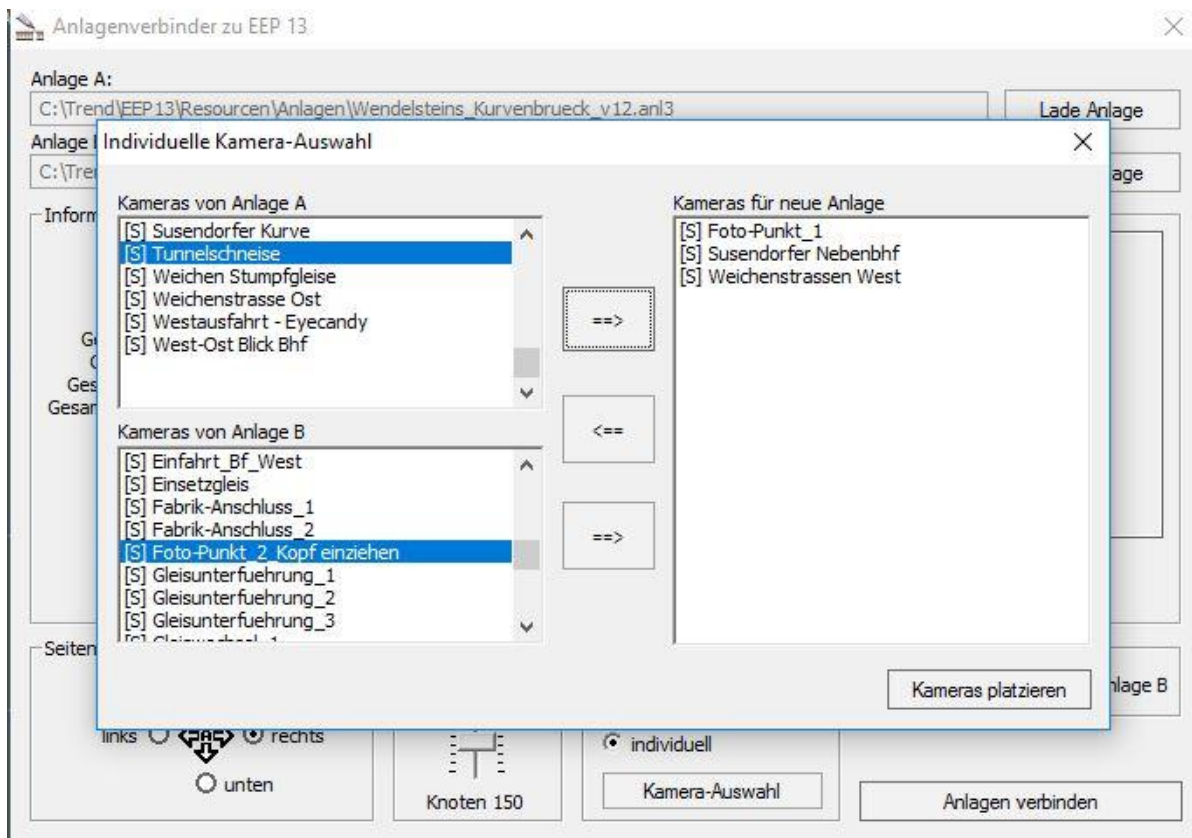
Anlagenverbinder zu EEP 13

Anlage A:
C:\Trend\EEP13\Resourcen\Anlagen\Wendelsteins_Kurvenbrueck_v12.anl3
Lade Anlage
Anlage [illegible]
C:\Tre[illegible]
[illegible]age
Inform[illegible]
G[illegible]
C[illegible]
Ges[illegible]
Gesar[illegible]

Individuelle Kamera-Auswahl

Kameras von Anlage A
[S] Susendorfer Kurve
[S] Tunnelschneise
[S] Weichen Stumpfgleise
[S] Weichenstrasse Ost
[S] Westausfahrt - Eyecandy
[S] West-Ost Blick Bhf

==>

<==

Kameras von Anlage B
[S] Einfahrt_Bf_West
[S] Einsetzgleis
[S] Fabrik-Anschluss_1
[S] Fabrik-Anschluss_2
[S] Foto-Punkt_2_Kopf einziehen
[S] Gleisunterfuehrung_1
[S] Gleisunterfuehrung_2
[S] Gleisunterfuehrung_3
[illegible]

==>

Kameras für neue Anlage
[S] Foto-Punkt_1
[S] Susendorfer Nebenbhf
[S] Weichenstrassen West

Kameras platzieren

Seiten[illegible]
links rechts
unten
Knoten 150
individuell
Kamera-Auswahl
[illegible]nlage B
Anlagen verbinden